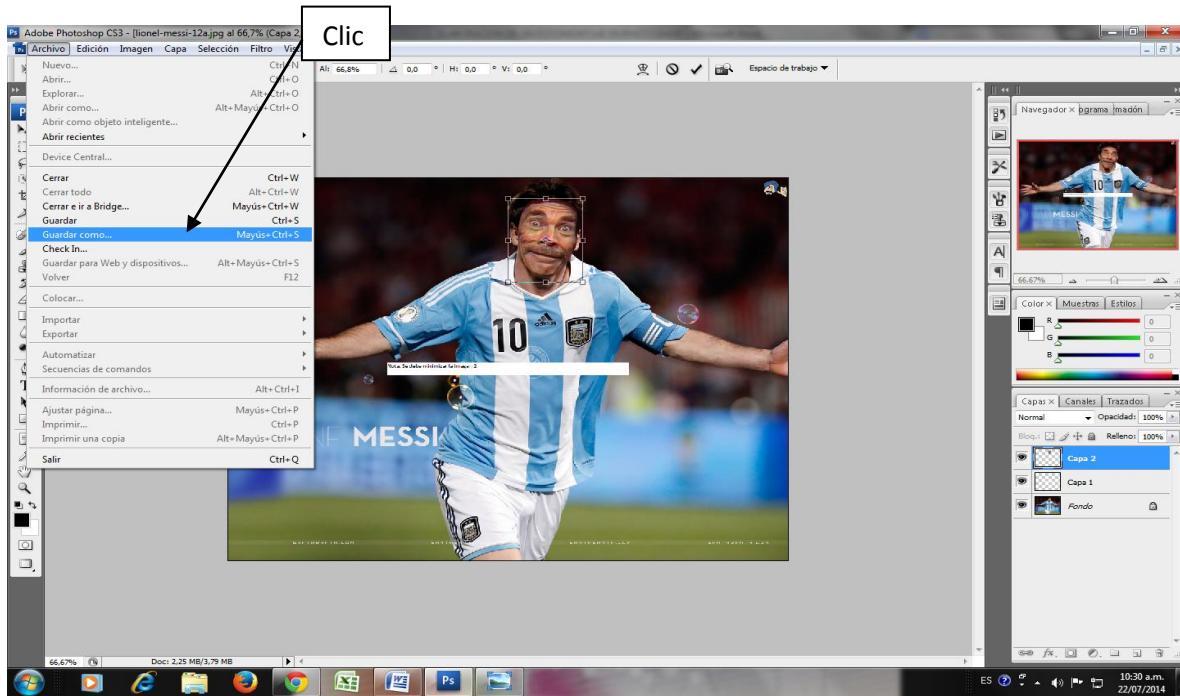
Adobe Photoshop CS3 - [lionel-messi-12a.jpg al 66,7% (Capa 2

Clic

Archivo Edición Imagen Capa Selección Filtro Vis

Al: 66,8% 0,0 H: 0,0 V: 0,0

Espacio de trabajo

Nuevo... Ctrl+N
Abrir... Ctrl+O
Explorar... Alt+Ctrl+O
Abrir como... Alt+Mayús+Ctrl+O
Abrir como objeto inteligente...
Abrir recientes
Device Central...
Cerrar Ctrl+W
Cerrar todo Alt+Ctrl+W
Cerrar e ir a Bridge... Mayús+Ctrl+W
Guardar Ctrl+S
Guardar como... Mayús+Ctrl+S
Check In...
Guardar para Web y dispositivos... Alt+Mayús+Ctrl+S
Volver F12
Colocar...
Importar
Exportar
Automatizar
Secuencias de comandos
Información de archivo... Alt+Ctrl+I
Ajustar página... Mayús+Ctrl+P
Imprimir... Ctrl+P
Imprimir una copia Alt+Mayús+Ctrl+P
Salir Ctrl+Q

10

MESSI

Navegador × ograma rmadón

66,67%

Color × Muestras Estilos

R 0
G 0
B 0

Capas × Canales Trazados

Normal Opacidad: 100%
Bloq.: Relleno: 100%

Capa 2
Capa 1
Fondo

66,67% Doc: 2,25 MB/3,79 MB

ES 10:30 a.m. 22/07/2014